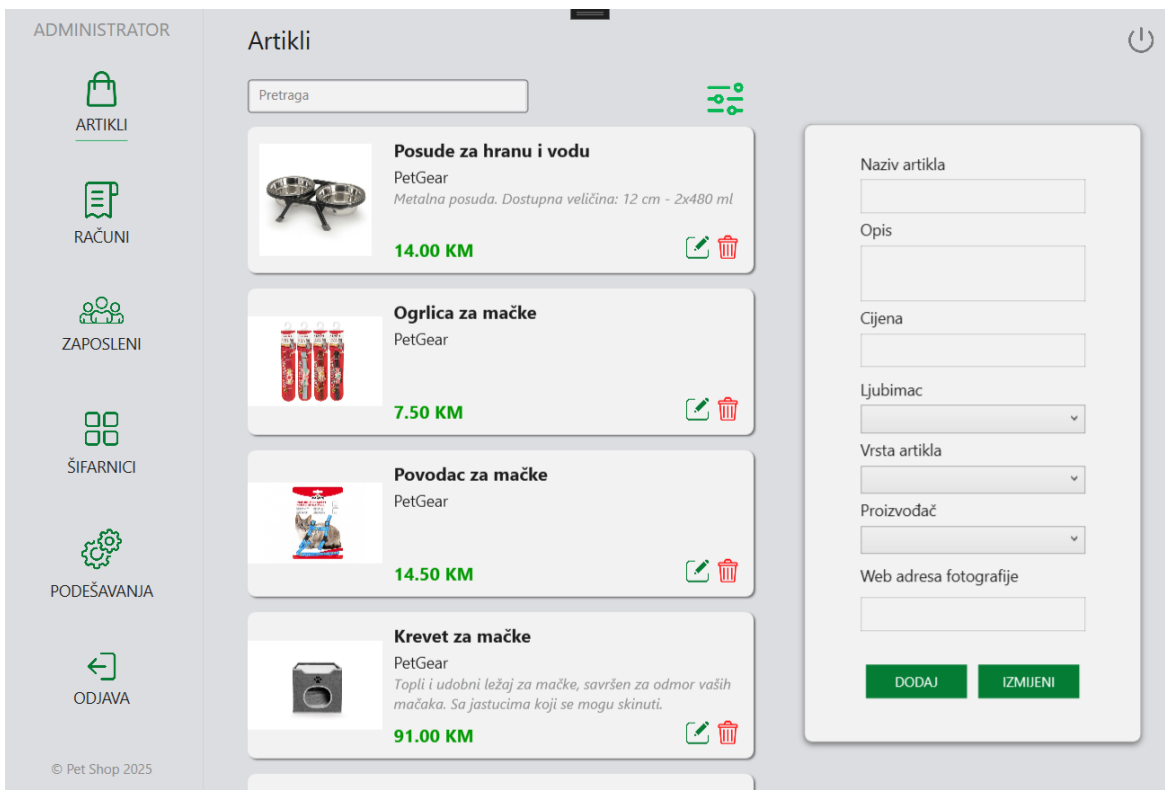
ADMINISTRATOR

ARTIKLI

RAČUNI

ZAPOSLENI

ŠIFARNICI

PODEŠAVANJA

ODJAVA

© Pet Shop 2025

Artikli

Pretraga

Posude za hranu i vodu
PetGear
Metalna posuda. Dostupna veličina: 12 cm - 2x480 ml
14.00 KM

Ogrlica za mačke
PetGear
7.50 KM

Povodac za mačke
PetGear
14.50 KM

Krevet za mačke
PetGear
Topli i udobni ležaj za mačke, savršen za odmor vaših mačaka. Sa jastucima koji se mogu skinuti.
91.00 KM

Naziv artikla

Opis

Cijena

Ljubimac

Vrsta artikla

Proizvođač

Web adresa fotografije

DODAJ

IZMIJENI